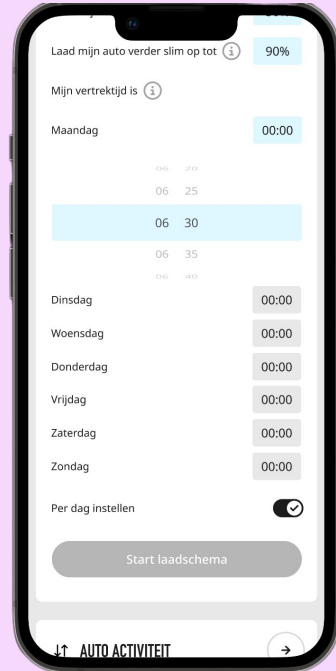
Laad mijn auto verder slim op tot ⓘ 90%

Mijn vertrektijd is ⓘ

Maandag 00:00

06 20
06 25
06 30
06 35
06 40

Dinsdag 00:00

Woensdag 00:00

Donderdag 00:00

Vrijdag 00:00

Zaterdag 00:00

Zondag 00:00

Per dag instellen

Start laadschema

AUTO ACTIVITEIT